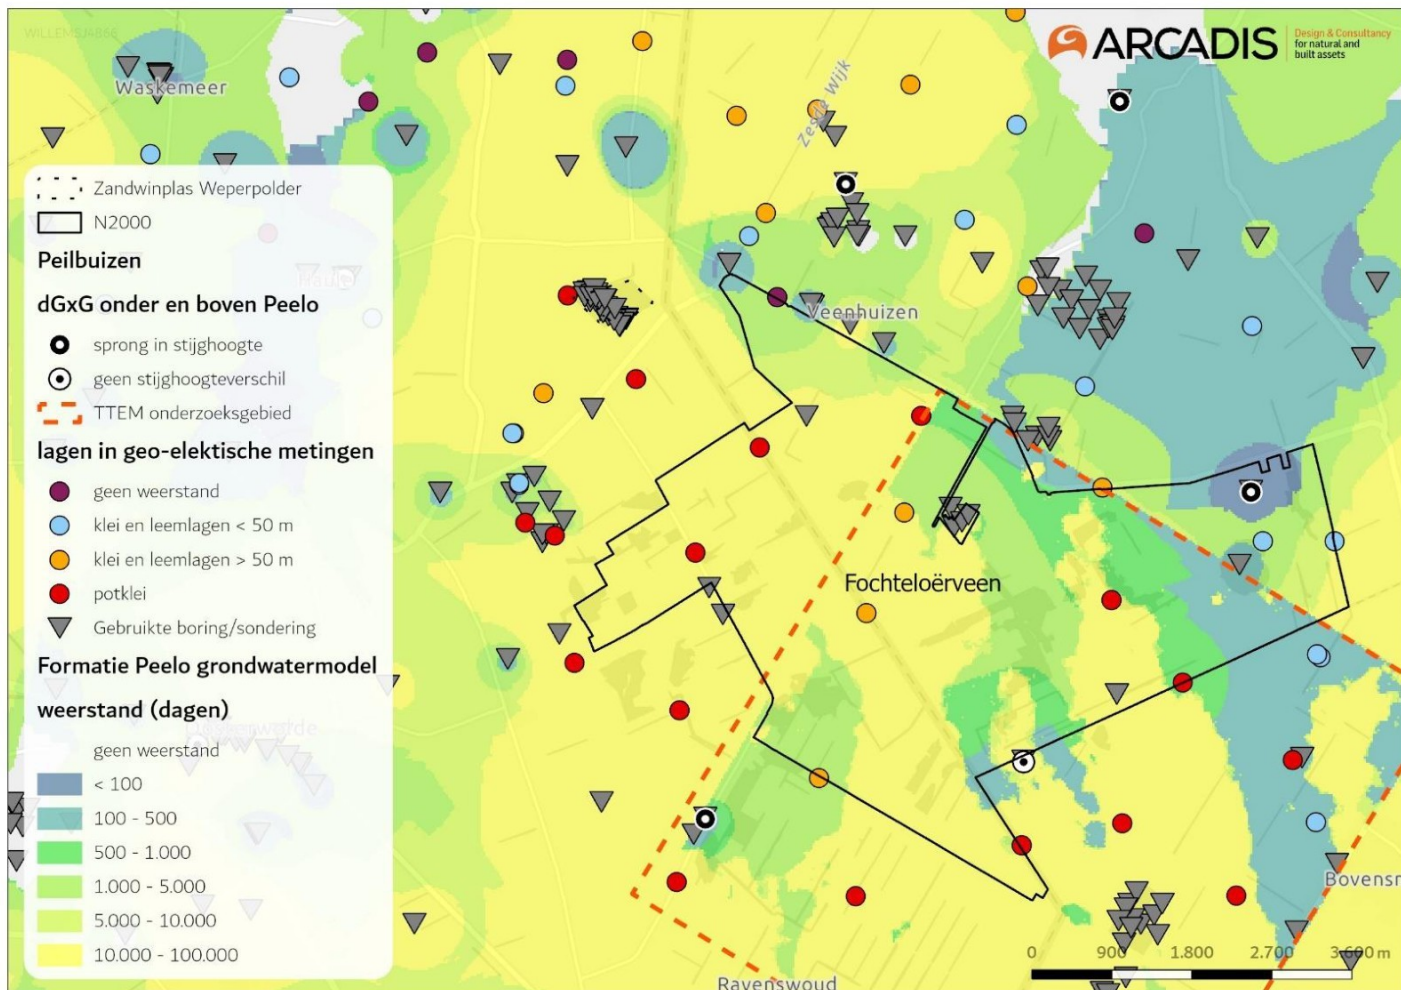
WILLEMSJ4866

Waskemeer

ARCADIS Design & Consultancy for natural and built assets

Zeste Wijk

Zandwinplas Weperpolder

N2000

Peilbuizen

dGxG onder en boven Peelo

sprong in stijghoogte

geen stijghoogteverschil

TTEM onderzoeksgebied

lagen in geo-elektische metingen

geen weerstand

klei en leemlagen < 50 m

klei en leemlagen > 50 m

potklei

Gebruikte boring/sondering

Formatie Peelo grondwatermodel

weerstand (dagen)

geen weerstand

< 100

100 - 500

500 - 1.000

1.000 - 5.000

5.000 - 10.000

10.000 - 100.000

Veenhuizen

Fochteloërveen

Bovensm

Ravenswoud

0 900 1.800 2.700 3.600 m